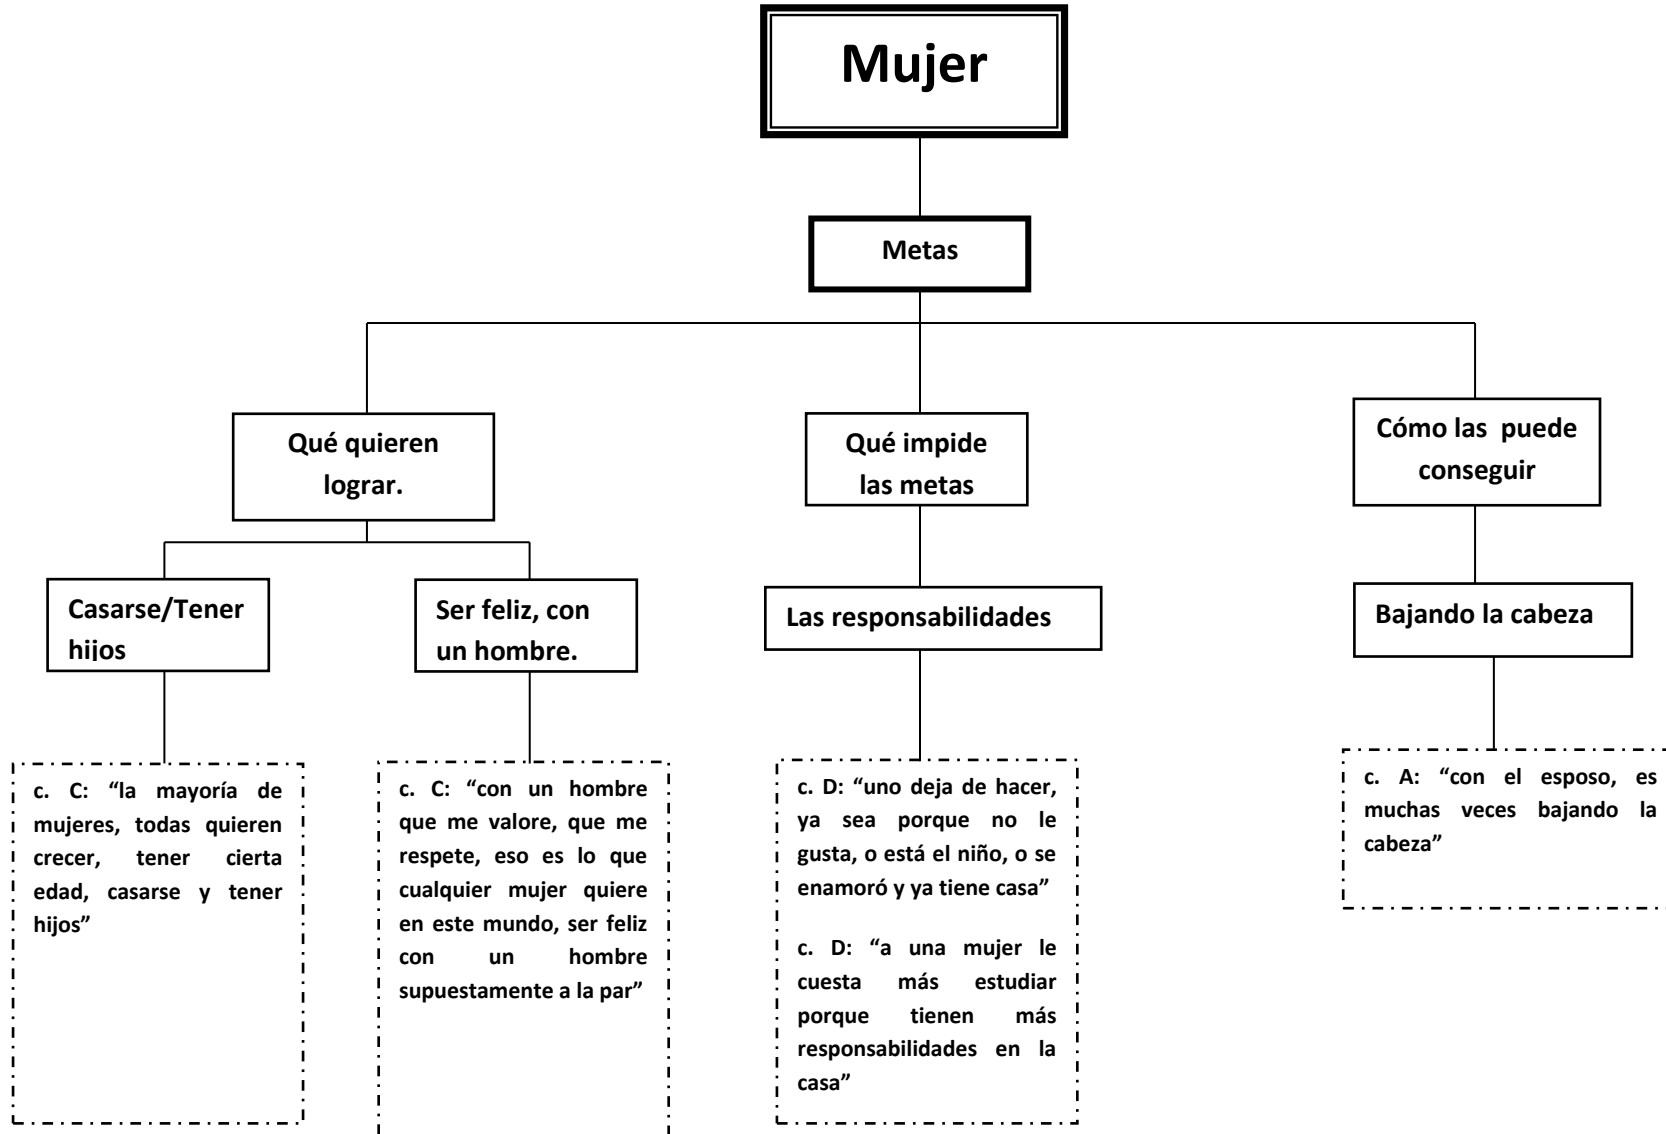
Mujer

Metas

Qué quieren lograr.

Qué impide las metas

Cómo las puede conseguir

Casarse/Tener hijos

Ser feliz, con un hombre.

Las responsabilidades

Bajando la cabeza

c. C: “la mayoría de mujeres, todas quieren crecer, tener cierta edad, casarse y tener hijos”

c. C: “con un hombre que me valore, que me respete, eso es lo que cualquier mujer quiere en este mundo, ser feliz con un hombre supuestamente a la par”

c. D: “uno deja de hacer, ya sea porque no le gusta, o está el niño, o se enamoró y ya tiene casa”

c. D: “a una mujer le cuesta más estudiar porque tienen más responsabilidades en la casa”

c. A: “con el esposo, es muchas veces bajando la cabeza”